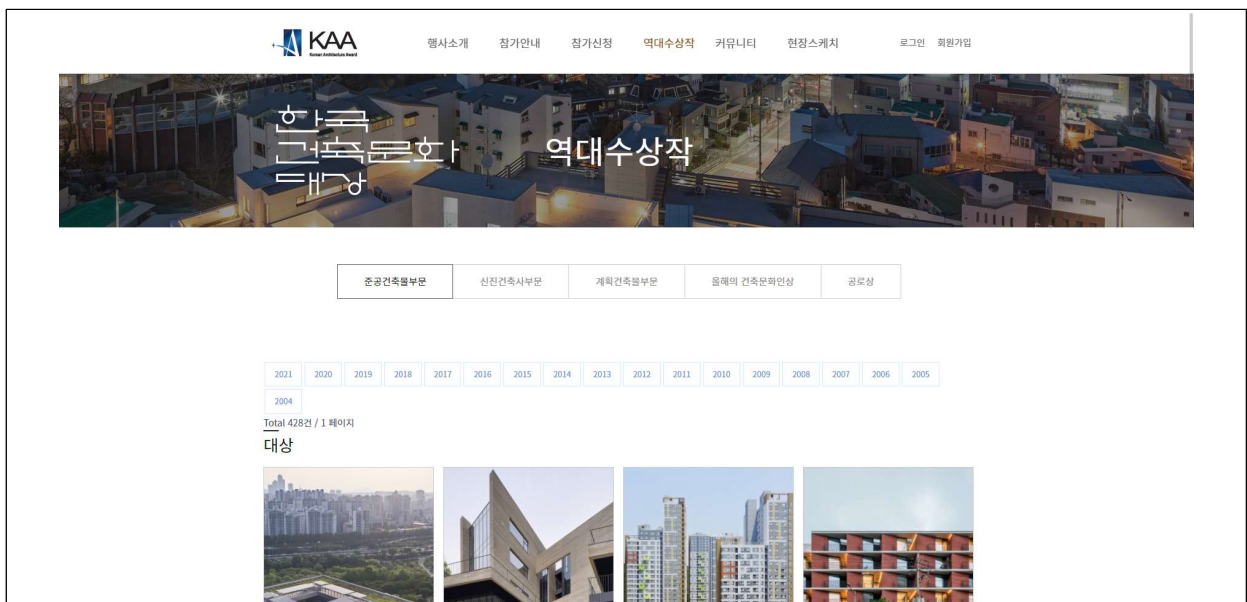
KAA
Korean Architecture Award

행사소개 참가안내 참가신청 역대수상작 커뮤니티 현장스케치 로그인 회원가입

한국
건축문화
대상

역대수상작

준공건축물부문 신진건축사부문 계획건축물부문 올해의 건축문화인상 공로상

2021 2020 2019 2018 2017 2016 2015 2014 2013 2012 2011 2010 2009 2008 2007 2006 2005 2004

Total 428건 / 1 페이지

대상